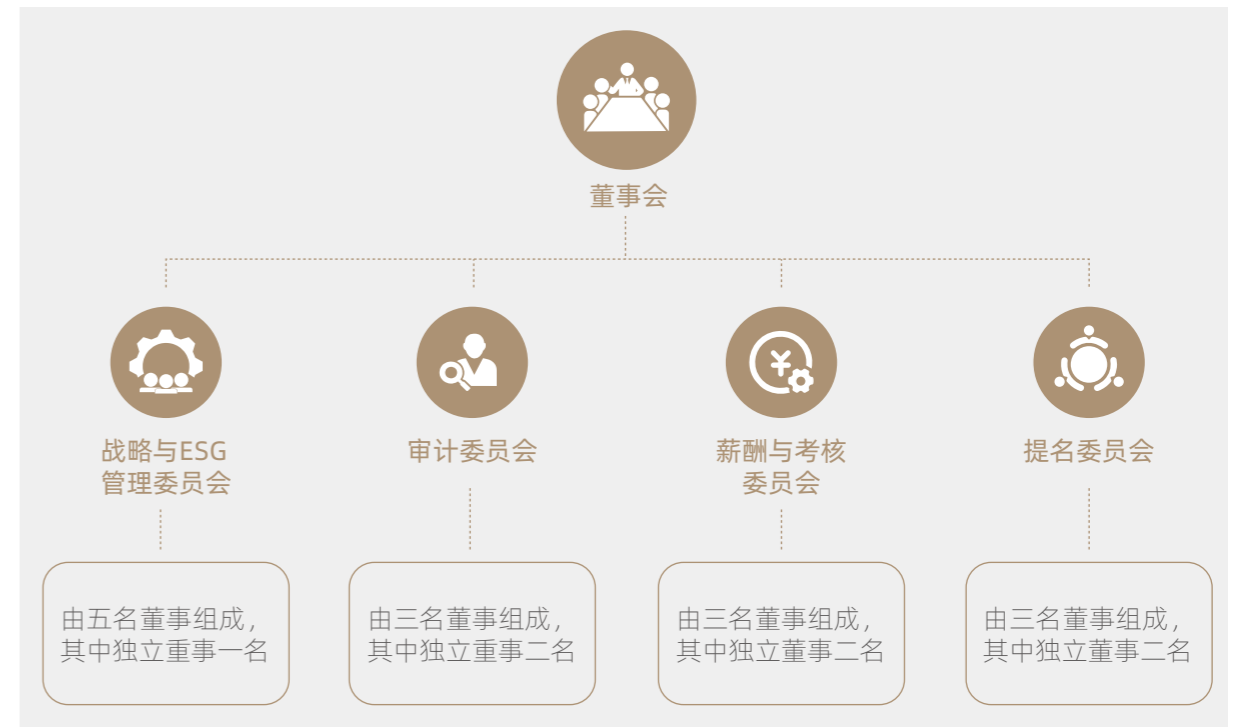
董事会

战略与ESG管理委员会

由五名董事组成，其中独立董事一名

审计委员会

由三名董事组成，其中独立董事二名

薪酬与考核委员会

由三名董事组成，其中独立董事二名

提名委员会

由三名董事组成，其中独立董事二名